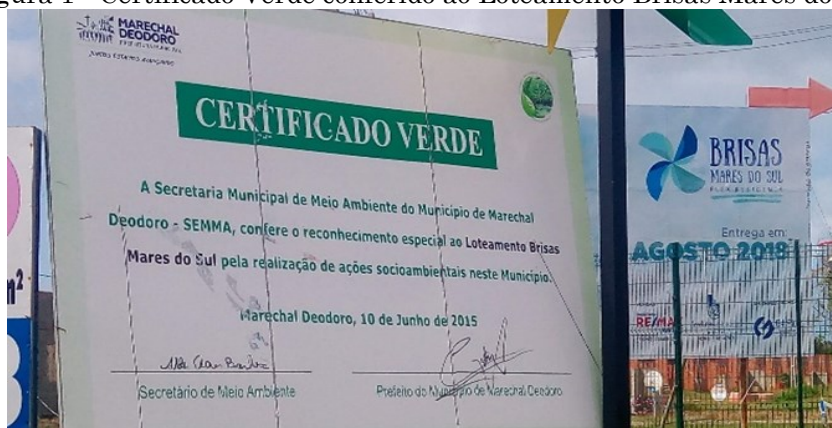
Figura 1 - Certificado Verde conferido ao Loteamento Brisas Mares do

MARECHAL DEODORO
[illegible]
Juntos, estamos avançando

CERTIFICADO VERDE

A Secretaria Municipal de Meio Ambiente do Município de Marechal Deodoro - SEMMA, confere o reconhecimento especial ao Loteamento Brisas Mares do Sul pela realização de ações socioambientais neste Município.

Marechal Deodoro, 10 de Junho de 2015

Secretário de Meio Ambiente

Prefeito do Município de Marechal Deodoro

BRISAS MARES DO SUL
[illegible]

Entrega em:
AGOSTO 2018

RE/MAX

m²

B